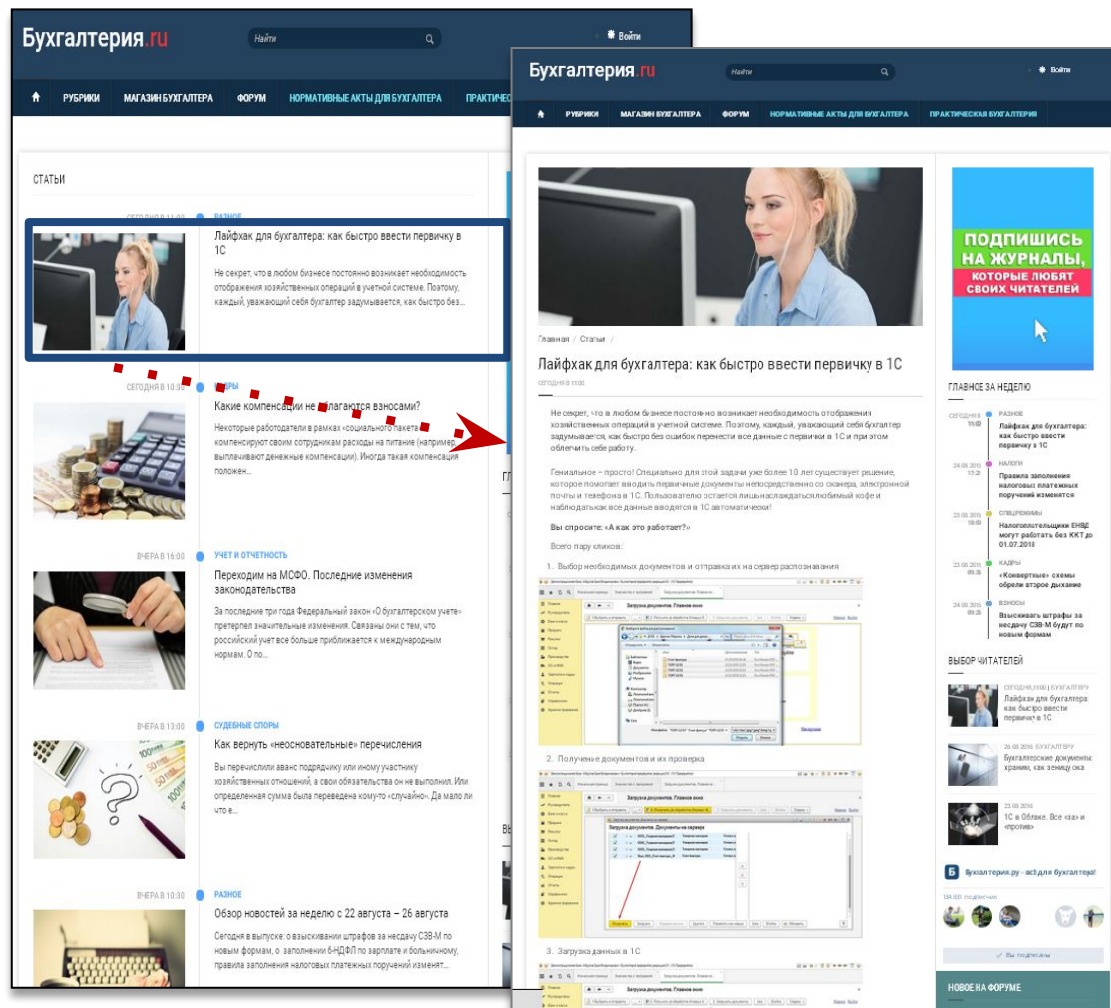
Бухгалтерия.ru
Найти
Войти
РУБРИКИ
МАГАЗИН БУХГАЛТЕРА
ФОРУМ
НОРМАТИВНЫЕ АКТЫ ДЛЯ БУХГАЛТЕРА
ПРАКТИЧЕС

СТАТЬИ

СЕГОДНЯ В 11:00
РАЗНОЕ
Лайфхак для бухгалтера: как быстро ввести первичку в 1С
Не секрет, что в любом бизнесе постоянно возникает необходимость отображения хозяйственных операций в учетной системе. Поэтому, каждый, уважающий себя бухгалтер задумывается, как быстро без...

СЕГОДНЯ В 10:30
КАДРЫ
Какие компенсации не облагаются взносами?
Некоторые работодатели в рамках «социального пакета» компенсируют своим сотрудникам расходы на питание (например, выплачивают денежные компенсации). Иногда такая компенсация положен...

ВЧЕРА В 16:00
УЧЕТ И ОТЧЕТНОСТЬ
Переходим на МСФО. Последние изменения законодательства
За последние три года Федеральный закон «О бухгалтерском учете» претерпел значительные изменения. Связаны они с тем, что российский учет все больше приближается к международным нормам. О по...

ВЧЕРА В 13:00
СУДЕБНЫЕ СПОРЫ
Как вернуть «неосновательные» перечисления
Вы перечислили аванс подрядчику или иному участнику хозяйственных отношений, а своих обязательства он не выполнил. Или определенная сумма была переведена кому-то «случайно». Да мало ли что е...

ВЧЕРА В 10:30
РАЗНОЕ
Обзор новостей за неделю с 22 августа – 26 августа
Сегодня в выпуске: о взыскании штрафов за несдачу СЗВ-М по новым формам, о заполнении 6-НДФЛ по зарплате и больничному, правила заполнения налоговых платежных поручений изменят...

Бухгалтерия.ru
Найти
Войти
РУБРИКИ
МАГАЗИН БУХГАЛТЕРА
ФОРУМ
НОРМАТИВНЫЕ АКТЫ ДЛЯ БУХГАЛТЕРА
ПРАКТИЧЕСКАЯ БУХГАЛТЕРИЯ

Главная / Статьи /
Лайфхак для бухгалтера: как быстро ввести первичку в 1С
СЕГОДНЯ В 11:00

Не секрет, что в любом бизнесе постоянно возникает необходимость отображения хозяйственных операций в учетной системе. Поэтому, каждый, уважающий себя бухгалтер задумывается, как быстро без ошибок перенести все данные с первички в 1С и при этом облегчить себе работу.

Гениальное – просто! Специально для этой задачи уже более 10 лет существует решение, которое помогает вводить первичные документы непосредственно со сканера, электронной почты и телефона в 1С. Пользователю остается лишьнаслаждатьсялюбимый кофе и наблюдатькак все данные вводятся в 1С автоматически!

Вы спросите: «А как это работает?»

Всего пару кликов:

1. Выбор необходимых документов и отправка их на сервер распознавания
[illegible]
2. Получение документов и их проверка
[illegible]
3. Загрузка данных в 1С

ПОДПИШИСЬ НА ЖУРНАЛЫ, КОТОРЫЕ ЛЮБЯТ СВОИХ ЧИТАТЕЛЕЙ

ГЛАВНОЕ ЗА НЕДЕЛЮ
СЕГОДНЯ 11:00 РАЗНОЕ Лайфхак для бухгалтера: как быстро ввести первичку в 1С
24.08.2016 17:21 НАЛОГИ Правила заполнения налоговых платежных поручений изменятся
23.08.2016 СПЕЦРЕЖИМЫ Налогоплательщики ЕНВД могут работать без ККТ до 01.07.2018
23.08.2016 09:31 КАДРЫ «Конвертные» схемы обрели второе дыхание
24.08.2016 ВЗНОСЫ Взыскивать штрафы за несдачу СЗВ-М будут по новым формам

ВЫБОР ЧИТАТЕЛЕЙ
СЕГОДНЯ, 11:00 | БУХГАЛТЕРУ Лайфхак для бухгалтера: как быстро ввести первичку в 1С
26.08.2016 | БУХГАЛТЕРУ Бухгалтерские документы: храним, как зеницу ока
23.08.2016 1С в Облаке. Все «за» и «против»

Бухгалтерия.ру - всё для бухгалтера!
134 820 подписчиков
Вы подписаны

НОВОЕ НА ФОРУМЕ